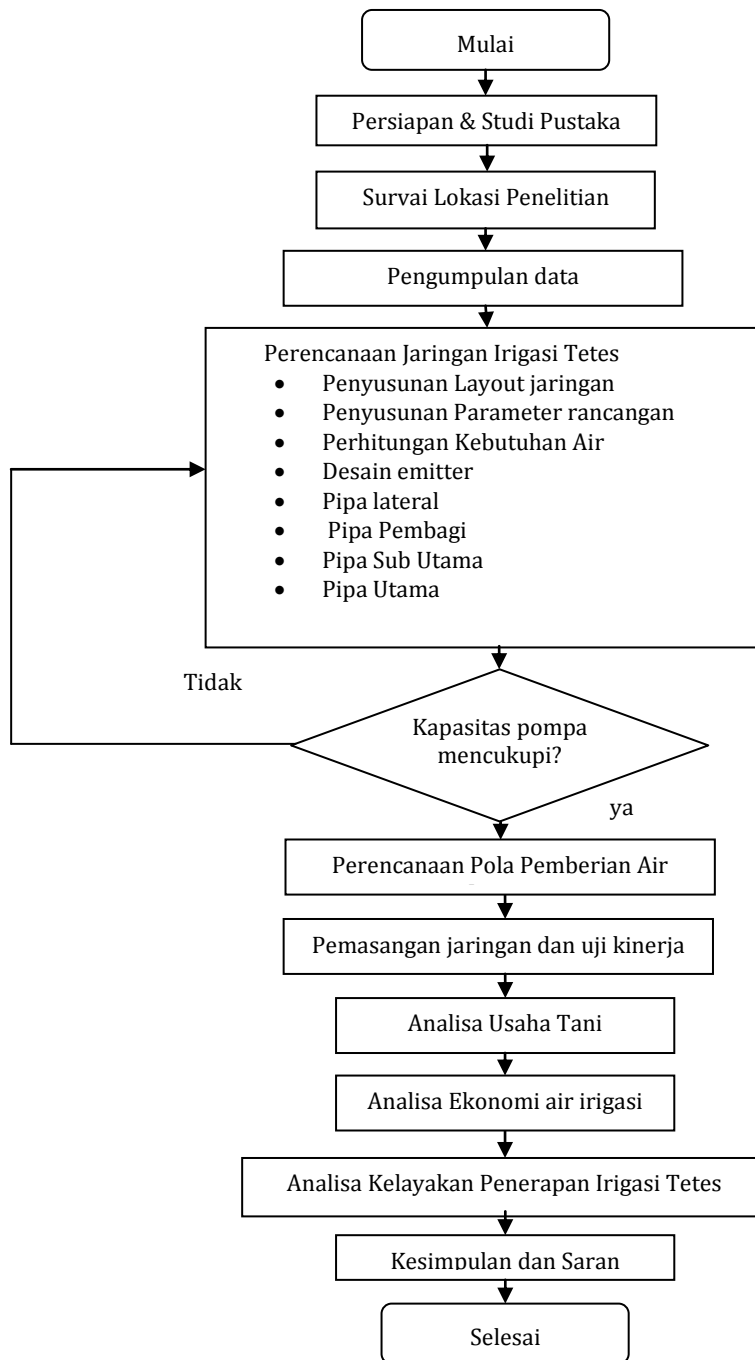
Mulai

Persiapan & Studi Pustaka

Survai Lokasi Penelitian

Pengumpulan data

Perencanaan Jaringan Irigasi Tetes
- Penyusunan Layout jaringan
- Penyusunan Parameter rancangan
- Perhitungan Kebutuhan Air
- Desain emitter
- Pipa lateral
- Pipa Pembagi
- Pipa Sub Utama
- Pipa Utama

Tidak

Kapasitas pompa mencukupi?

ya

Perencanaan Pola Pemberian Air

Pemasangan jaringan dan uji kinerja

Analisa Usaha Tani

Analisa Ekonomi air irigasi

Analisa Kelayakan Penerapan Irigasi Tetes

Kesimpulan dan Saran

Selesai